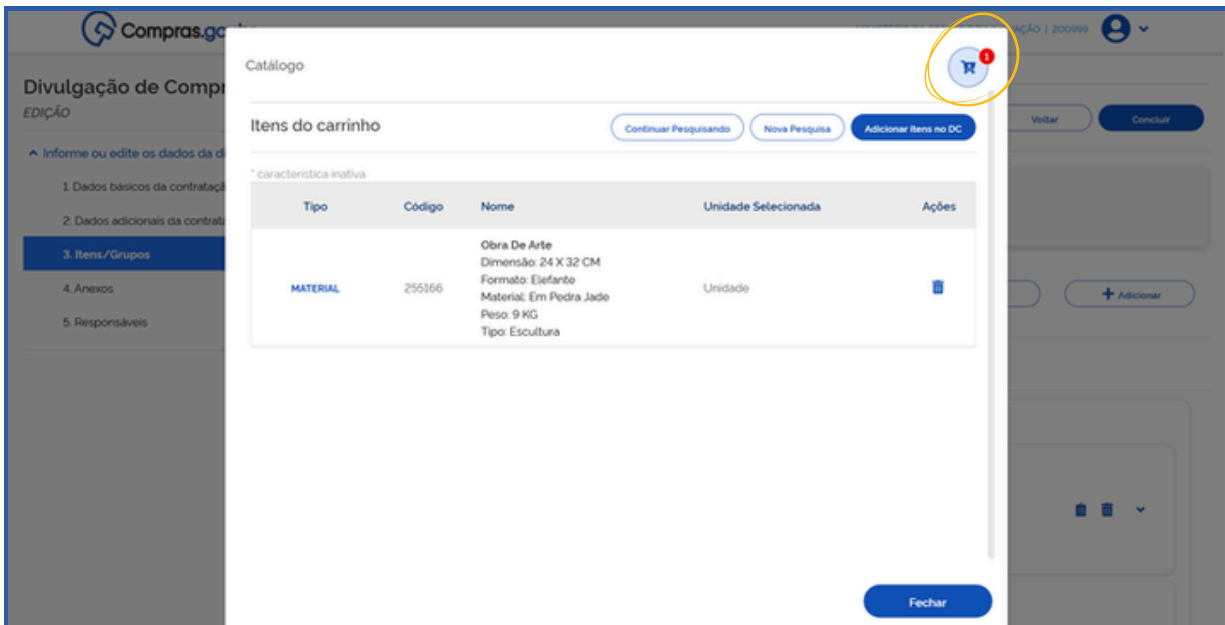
Compras.go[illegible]

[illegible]AÇÃO | 200999

Divulgação de Compr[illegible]

EDIÇÃO

Voltar

Concluir

^ Informe ou edite os dados da d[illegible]

1. Dados básicos da contrataç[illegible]

2. Dados adicionais da contrat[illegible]

3. Itens/Grupos

4. Anexos

5. Responsáveis

+ Adicionar

Catálogo

1

Itens do carrinho

Continuar Pesquisando

Nova Pesquisa

Adicionar itens no DC

* característica inativa

| Tipo | Código | Nome | Unidade Selecionada | Ações |
|---|---|---|---|---|
| MATERIAL | 255166 | Obra De Arte Dimensão: 24 X 32 CM Formato: Elefante Material: Em Pedra Jade Peso: 9 KG Tipo: Escultura | Unidade | |

Fechar